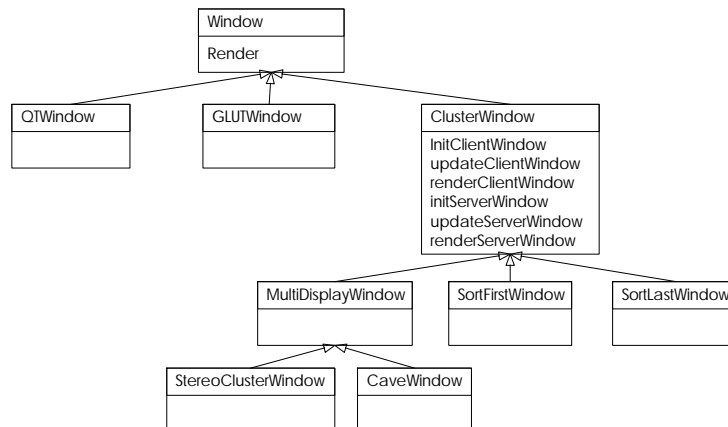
Window

Render

QTWindow

GLUTWindow

ClusterWindow

InitClientWindow
updateClientWindow
renderClientWindow
initServerWindow
updateServerWindow
renderServerWindow

MultiDisplayWindow

SortFirstWindow

SortLastWindow

StereoClusterWindow

CaveWindow